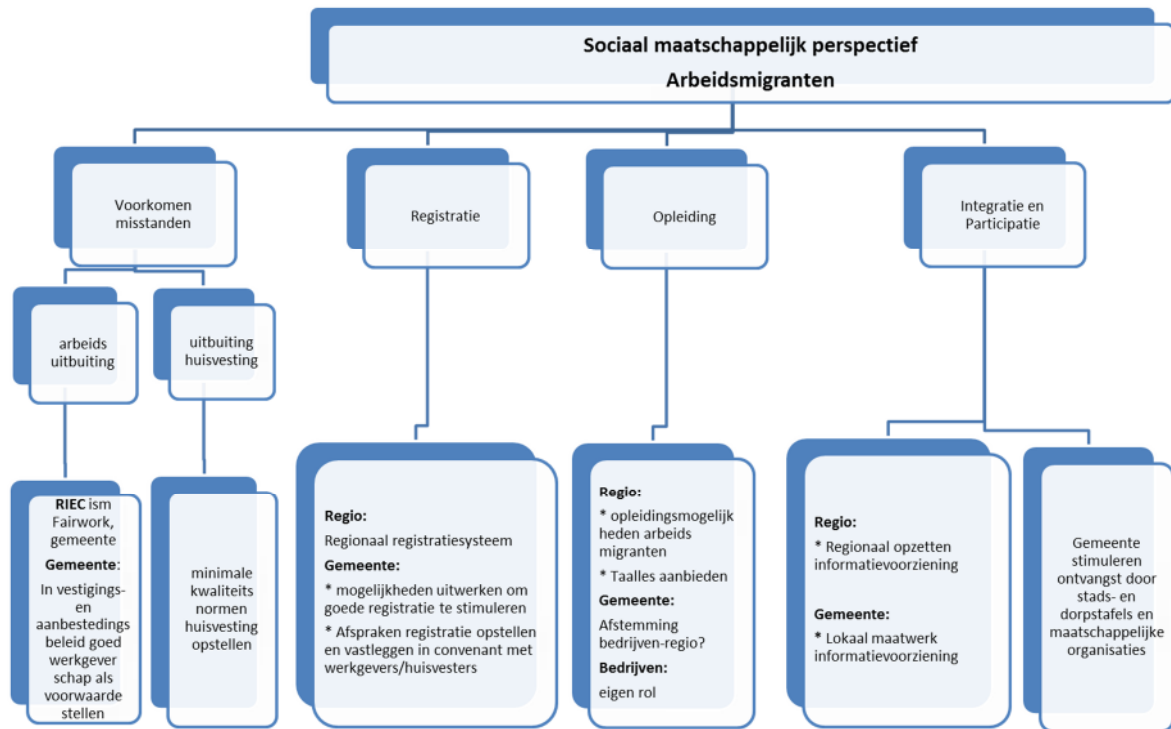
Sociaal maatschappelijk perspectief
Arbeidsmigranten

Voorkomen misstanden

Registratie

Opleiding

Integratie en Participatie

arbeids uitbuiting

uitbuiting huisvesting

RIEC ism Fairwork, gemeente
Gemeente:
In vestigings- en aanbestedings beleid goed werkgever schap als voorwaarde stellen

minimale kwaliteits normen huisvesting opstellen

Regio:
Regionaal registratiesysteem
Gemeente:
* mogelijkheden uitwerken om goede registratie te stimuleren
* Afspraken registratie opstellen en vastleggen in convenant met werkgevers/huisvesters

Regio:
* opleidingsmogelijk heden arbeids migranten
* Taalles aanbieden
Gemeente:
Afstemming bedrijven-regio?
Bedrijven:
eigen rol

Regio:
* Regionaal opzetten informatievoorziening
Gemeente:
* Lokaal maatwerk informatievoorziening

Gemeente stimuleren ontvangst door stads- en dorpstafels en maatschappelijke organisaties